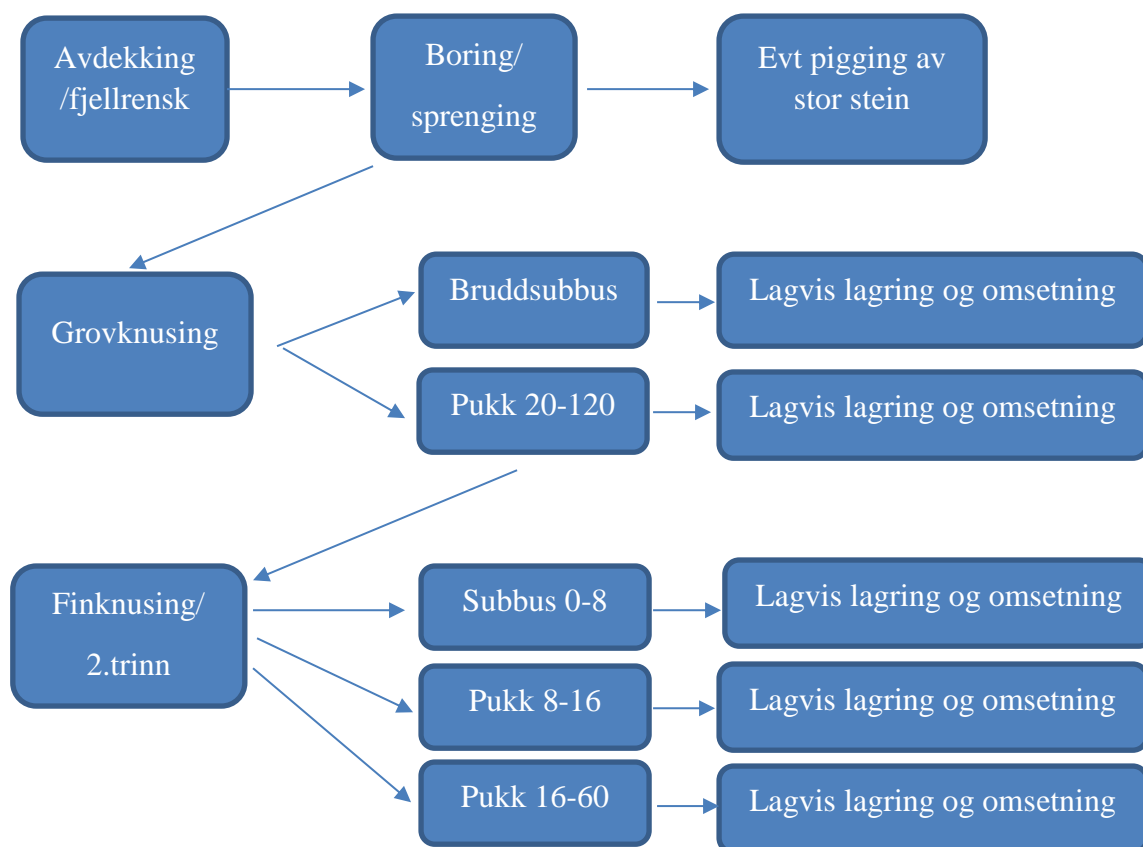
Avdekking /fjellrensk

Boring/ sprenging

Evt pigging av stor stein

Grovknusing

Bruddsubbus

Lagvis lagring og omsetning

Pukk 20-120

Lagvis lagring og omsetning

Finknusing/ 2.trinn

Subbus 0-8

Lagvis lagring og omsetning

Pukk 8-16

Lagvis lagring og omsetning

Pukk 16-60

Lagvis lagring og omsetning